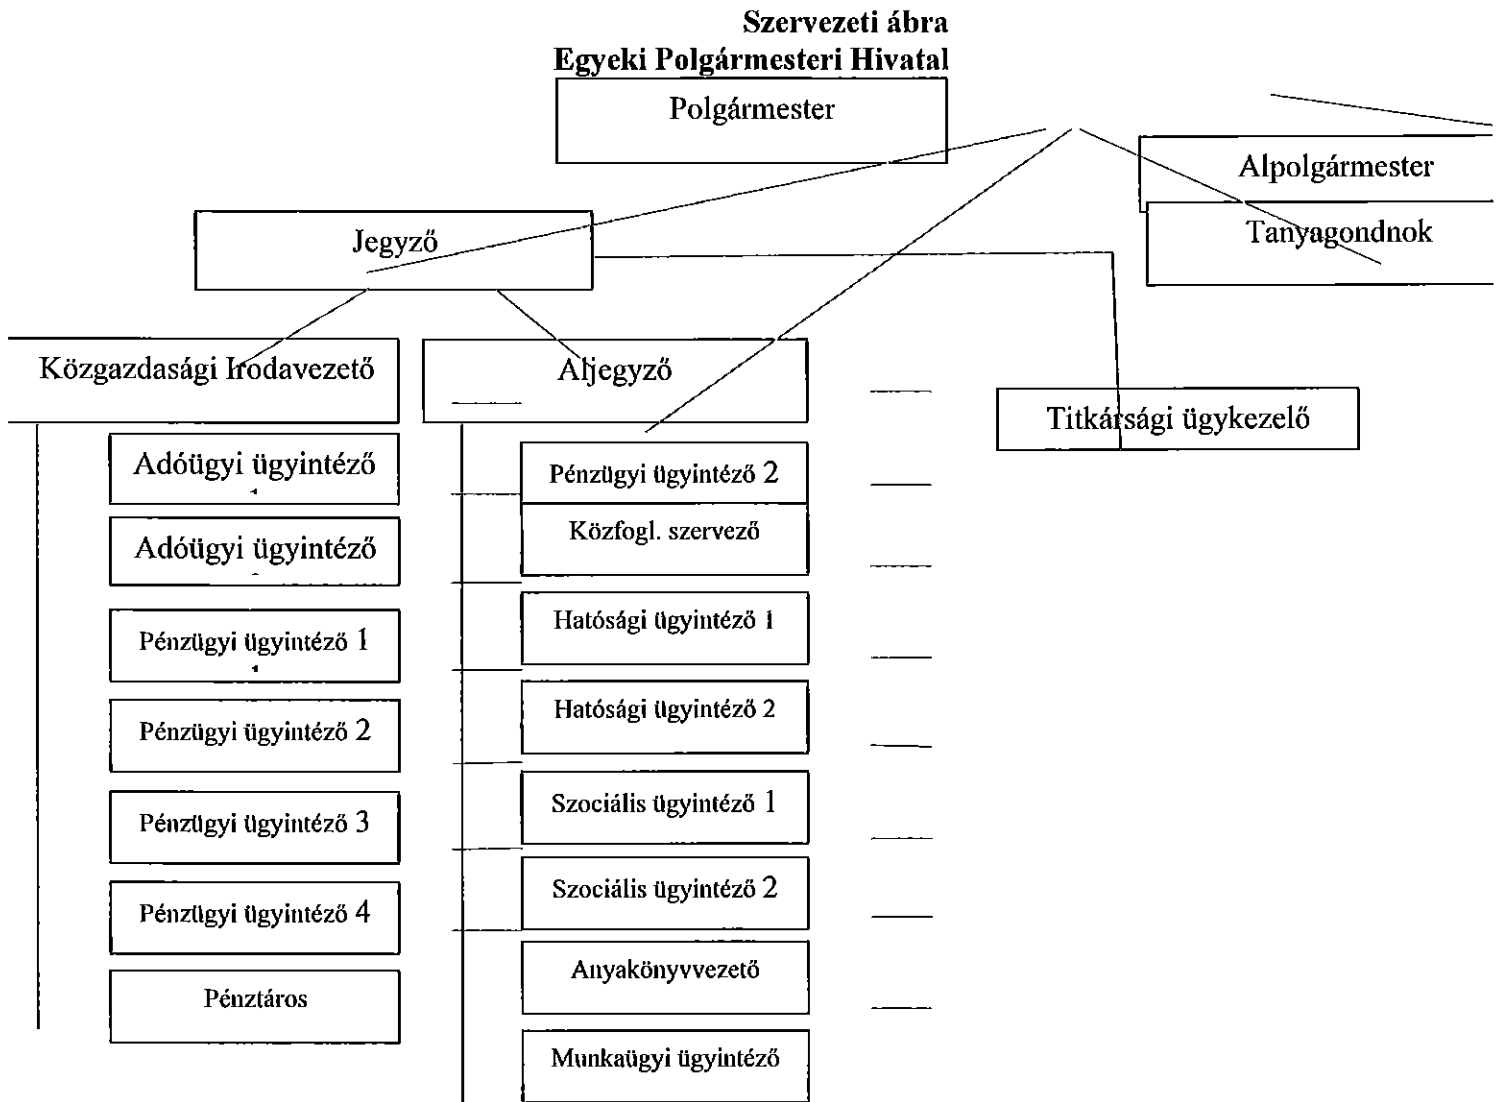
Szervezeti ábra
Egyeki Polgármesteri Hivatal

Polgármester

Alpolgármester

Tanyagondnok

Jegyző

Közgazdasági Irodavezető

Aljegyző

Titkársági ügykezelő

Adóügyi ügyintéző

Adóügyi ügyintéző

Pénzügyi ügyintéző 1

Pénzügyi ügyintéző 2

Pénzügyi ügyintéző 3

Pénzügyi ügyintéző 4

Pénztáros

Pénzügyi ügyintéző 2

Közfogl. szervező

Hatósági ügyintéző 1

Hatósági ügyintéző 2

Szociális ügyintéző 1

Szociális ügyintéző 2

Anyakönyvvezető

Munkaügyi ügyintéző